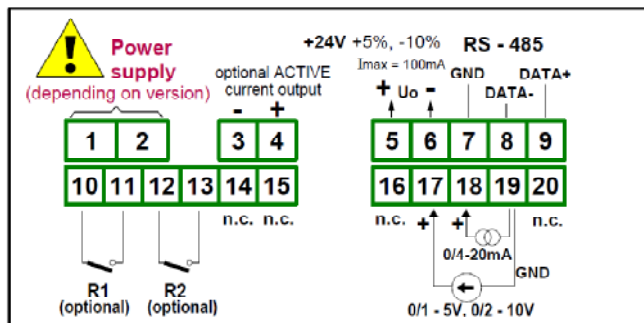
Power supply
(depending on version)

optional ACTIVE current output
-
+

+24V +5%, -10%
Imax = 100mA

RS - 485

GND
DATA+
DATA-

+ Uo -

| 1 | 2 | 3 | 4 |
|---|---|---|---|

| 5 | 6 | 7 | 8 | 9 |
|---|---|---|---|---|

| 10 | 11 | 12 | 13 | 14 | 15 |
|---|---|---|---|---|---|

| 16 | 17 | 18 | 19 | 20 |
|---|---|---|---|---|

n.c. n.c.

n.c.

n.c.

+
+

0/4-20mA

GND

R1
(optional)

R2
(optional)

0/1 - 5V, 0/2 - 10V